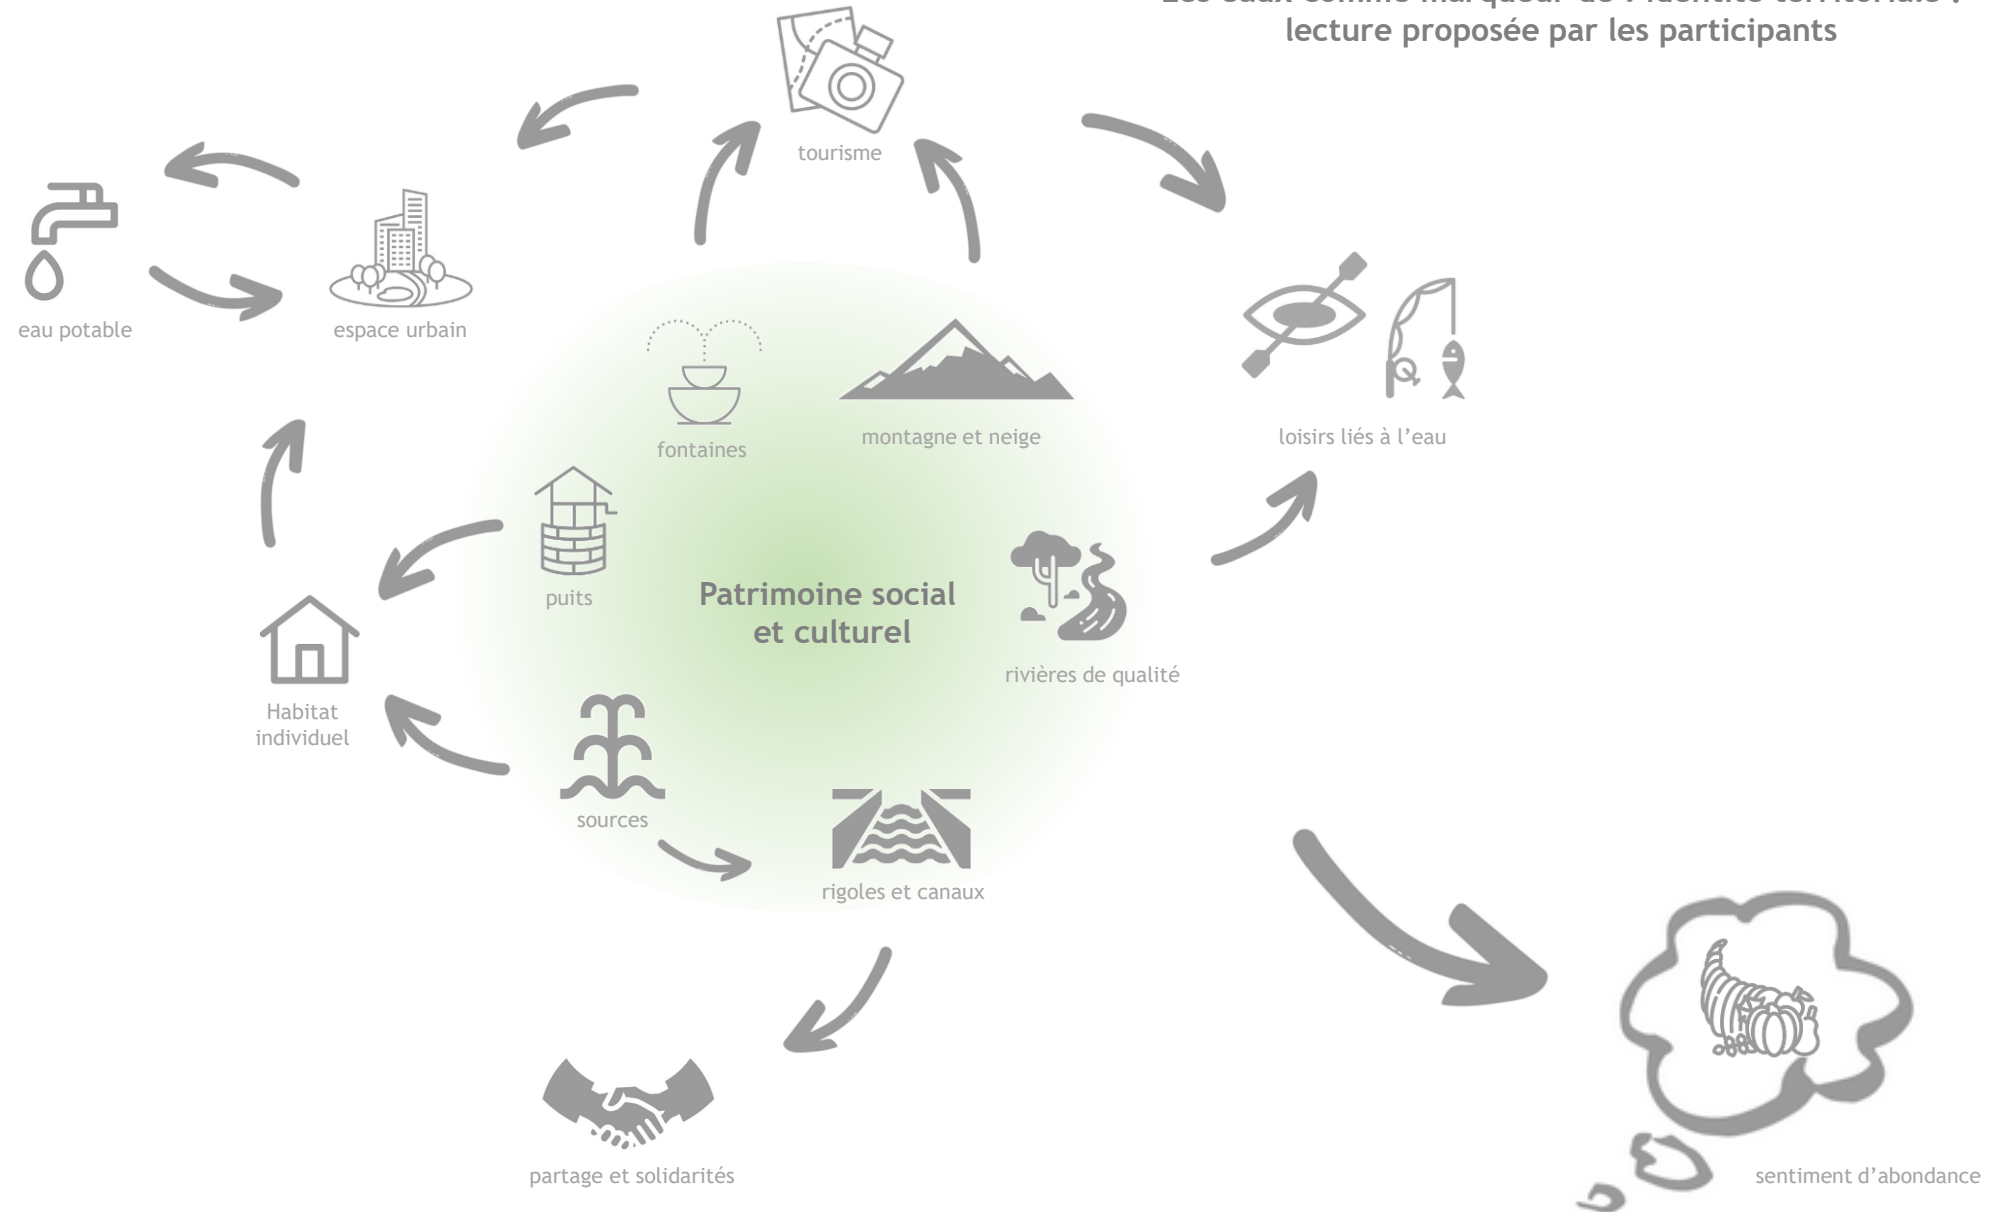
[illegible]
lecture proposée par les participants

tourisme

eau potable

espace urbain

loisirs liés à l'eau

fontaines

montagne et neige

puits

Patrimoine social et culturel

rivières de qualité

Habitat individuel

sources

rigoles et canaux

partage et solidarités

sentiment d'abondance